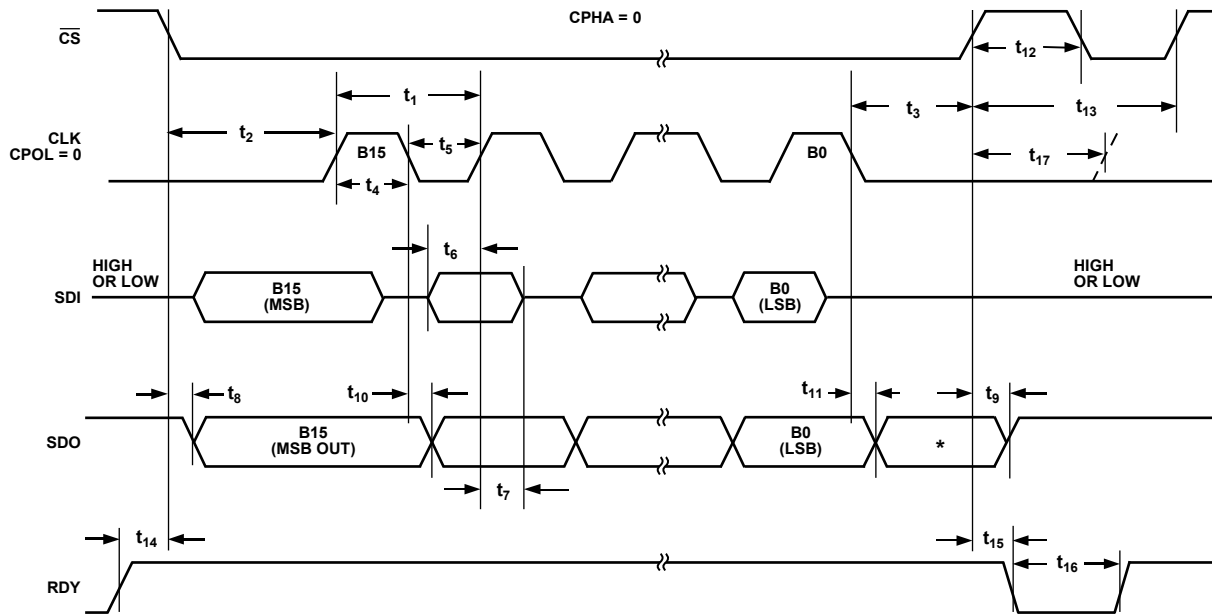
$\overline{CS}$

CPHA = 0

$t_{12}$

$t_1$

$t_3$

$t_{13}$

CLK
CPOL = 0

$t_2$

B15

$t_5$

B0

$t_{17}$

$t_4$

$t_6$

HIGH
OR LOW

SDI

B15
(MSB)

B0
(LSB)

HIGH
OR LOW

$t_8$

$t_{10}$

$t_{11}$

$t_9$

SDO

B15
(MSB OUT)

B0
(LSB)

*

$t_7$

$t_{14}$

$t_{15}$

$t_{16}$

RDY